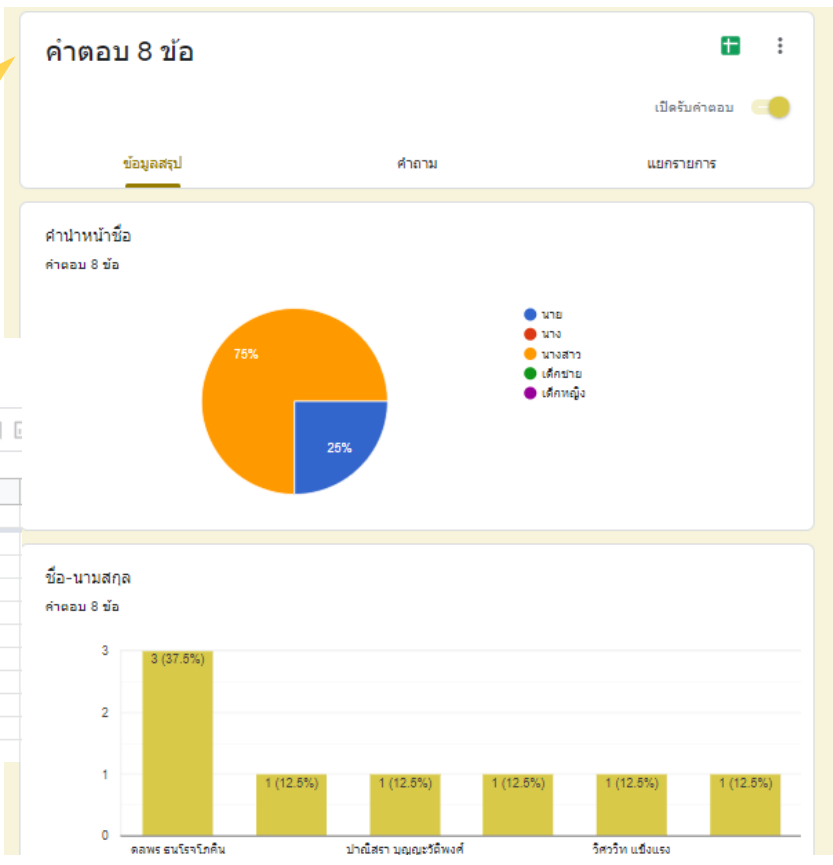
คำตอบ 8 ข้อ

เปิดรับคำตอบ

ข้อมูลสรุป

คำถาม

แยกรายการ

คำนำหน้าชื่อ

คำตอบ 8 ข้อ

75%

25%

นาย
นาง
นางสาว
เด็กชาย
เด็กหญิง

ชื่อ-นามสกุล

คำตอบ 8 ข้อ

3
2
1
0

3 (37.5%)
1 (12.5%)
1 (12.5%)
1 (12.5%)
1 (12.5%)
1 (12.5%)

ดลพร ธนโรจโภคิน
ปาณิสรา บุญญะวัติพงศ์
วิศววิท แข็งแรง